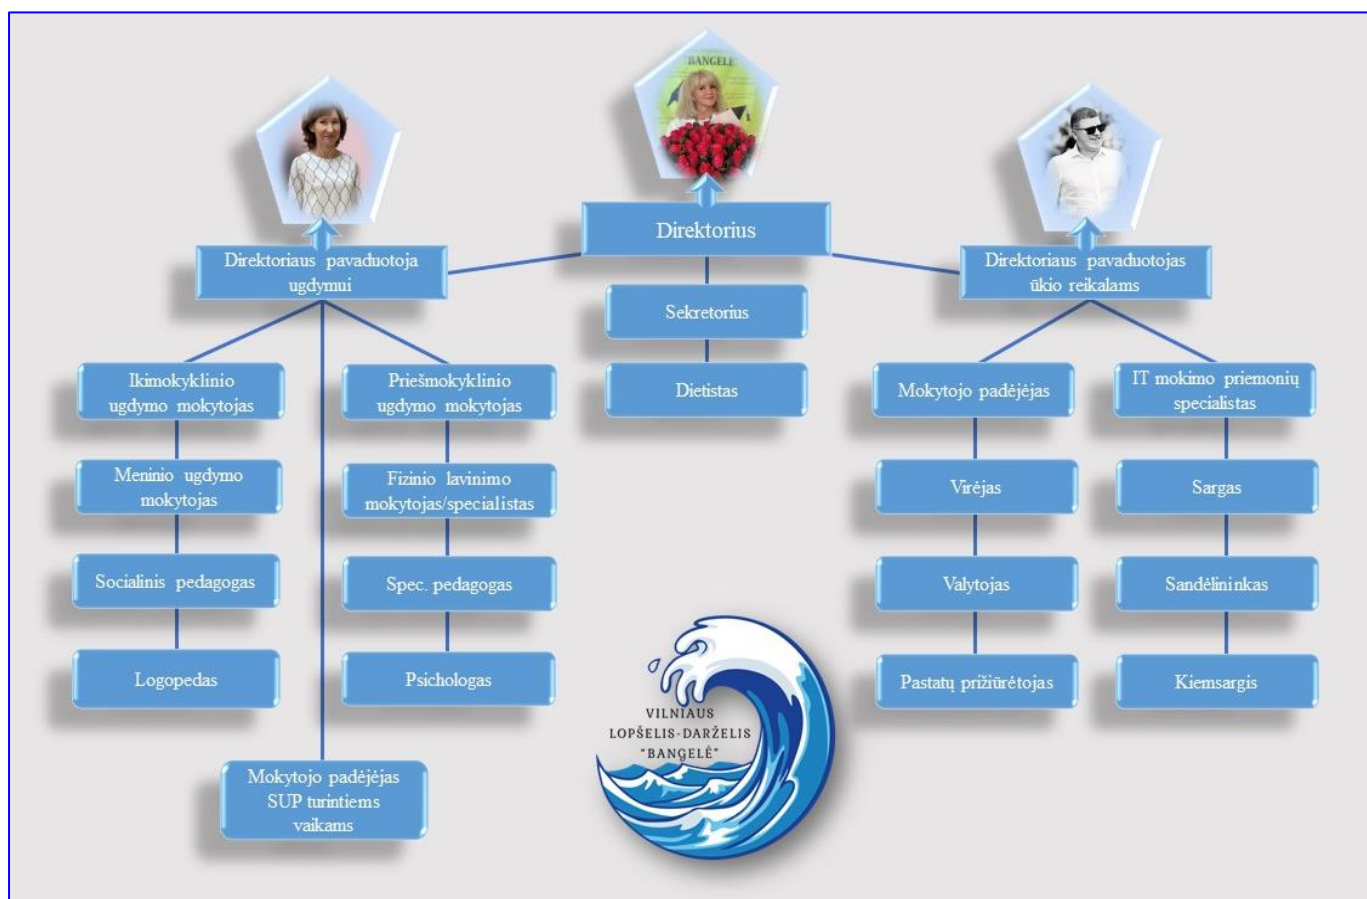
BANGELĖ

Direktorius

Direktoriaus pavaduotoja ugdymui

Direktoriaus pavaduotojas ūkio reikalams

Sekretorius

Dietistas

Ikimokyklinio ugdymo mokytojas

Meninio ugdymo mokytojas

Socialinis pedagogas

Logopedas

Priešmokyklinio ugdymo mokytojas

Fizinio lavinimo mokytojas/specialistas

Spec. pedagogas

Psichologas

Mokytojo padėjėjas SUP turintiems vaikams

Mokytojo padėjėjas

Virėjas

Valytojas

Pastatų prižiūrėtojas

IT mokimo priemonių specialistas

Sargas

Sandėlininkas

Kiemsargis

VILNIAUS LOPŠELIS-DARŽELIS "BANGELĖ"